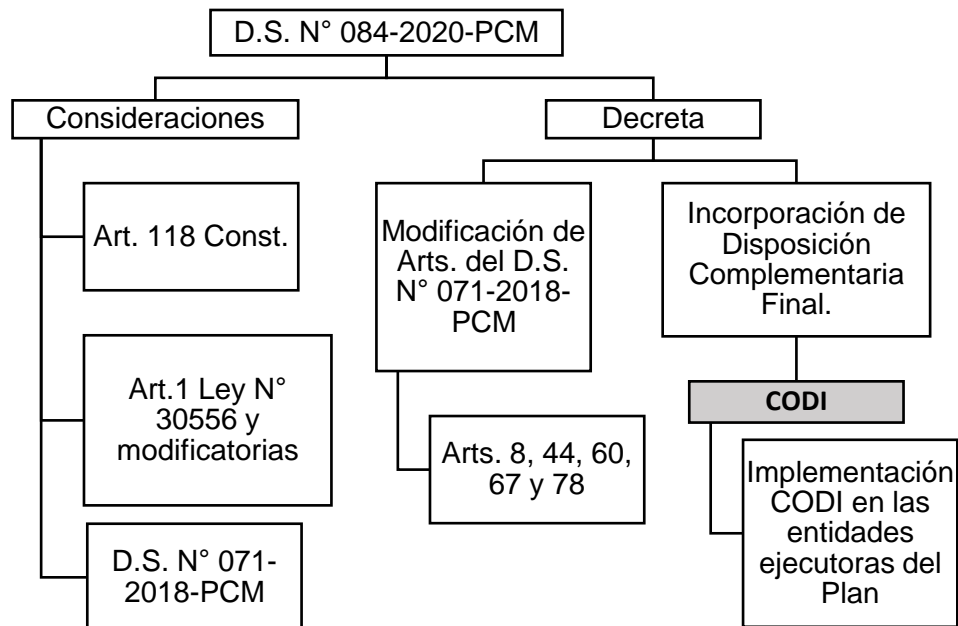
D.S. N° 084-2020-PCM

Consideraciones

Art. 118 Const.

Art.1 Ley N° 30556 y modificatorias

D.S. N° 071-2018-PCM

Decreta

Modificación de Arts. del D.S. N° 071-2018-PCM

Arts. 8, 44, 60, 67 y 78

Incorporación de Disposición Complementaria Final.

CODI

Implementación CODI en las entidades ejecutoras del Plan